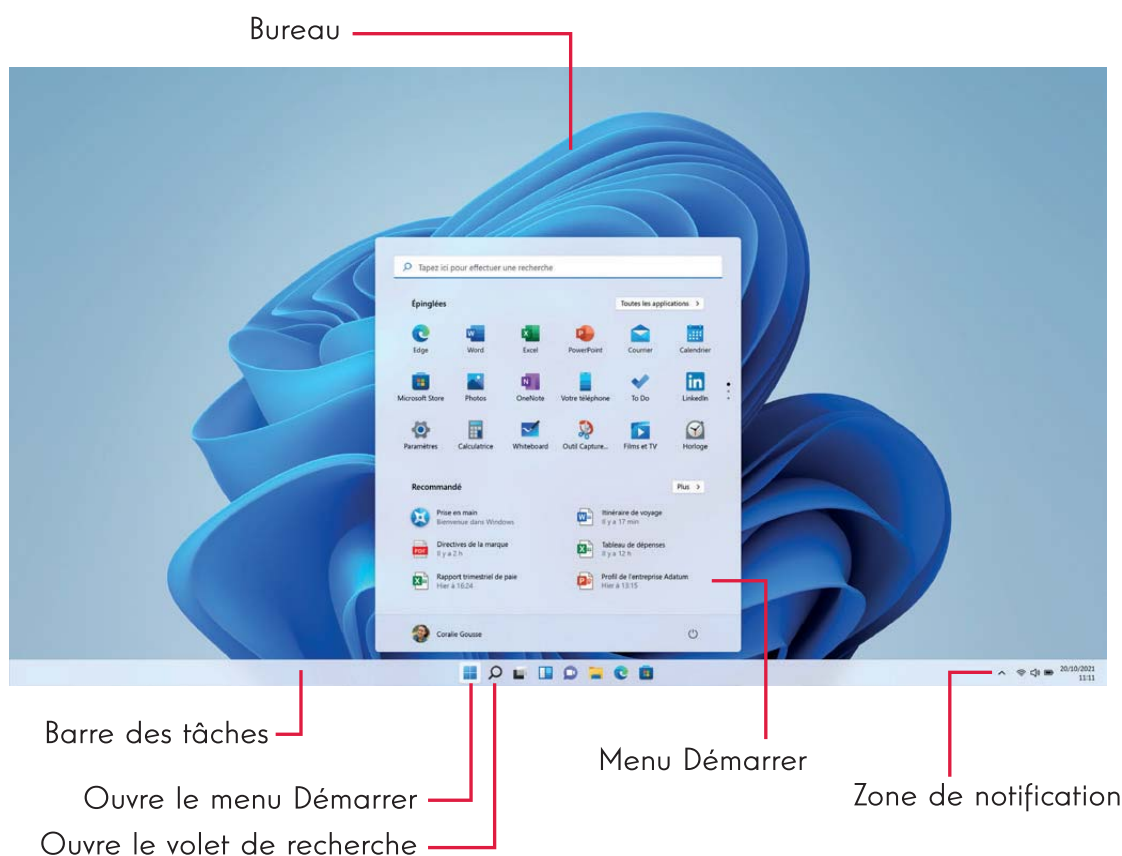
Bureau

Tapez ici pour effectuer une recherche

Épinglées

Toutes les applications >

Edge
Word
Excel
PowerPoint
Courrier
Calendrier
Microsoft Store
Photos
OneNote
Votre téléphone
To Do
LinkedIn
Paramètres
Calculatrice
Whiteboard
Outil Capture...
Films et TV
Horloge

Recommandé

Plus >

Prise en main
Bienvenue dans Windows

Itinéraire de voyage
Il y a 17 min

Directives de la marque
Il y a 2 h

Tableau de dépenses
Il y a 12 h

Rapport trimestriel de paie
Hier à 16:24

Profil de l'entreprise Adatum
Hier à 13:15

Coralie Gousse

20/10/2021
11:11

Barre des tâches

Menu Démarrer

Ouvre le menu Démarrer

Zone de notification

Ouvre le volet de recherche